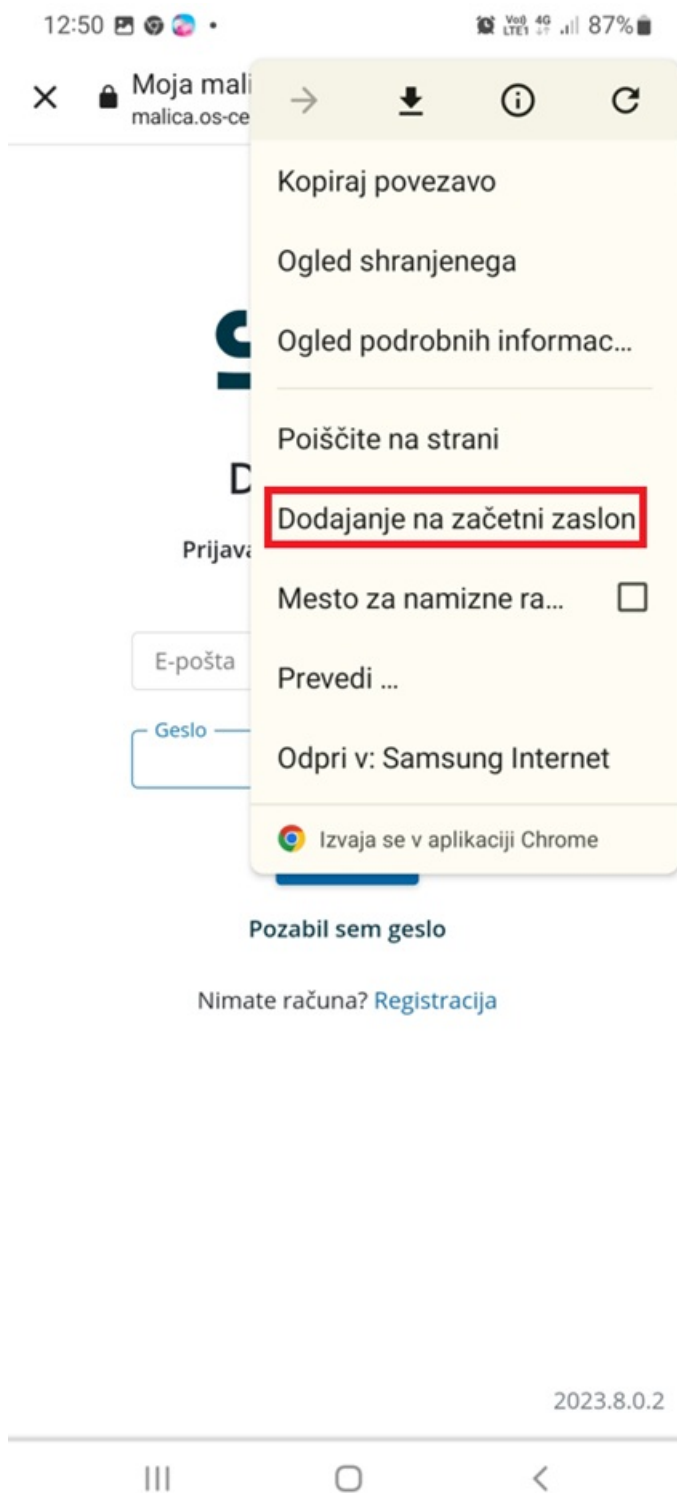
12:50 • Vo) LTE1 4G 87%

Moja mali
malica.os-ce

Kopiraj povezavo

Ogled shranjenega

Ogled podrobnih informac...

Poiščite na strani

Dodajanje na začetni zaslon

Mesto za namizne ra...

Prevedi ...

Odpri v: Samsung Internet

Izvaja se v aplikaciji Chrome

D

Prijava

E-pošta

Geslo

Pozabil sem geslo

Nimate računa? Registracija

2023.8.0.2